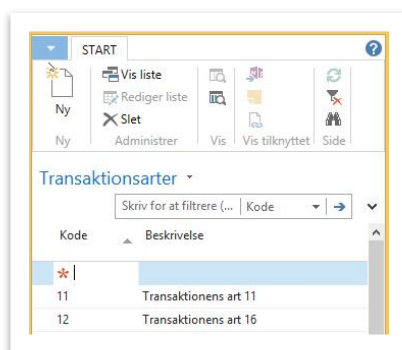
START

Ny
Ny

Vis liste
Rediger liste
Slet
Administrer

Vis

Vis tilknyttet

Side

Transaktionsarter ˅

Skriv for at filtrere (... | Kode

| Kode | Beskrivelse |
|---|---|
| * | |
| 11 | Transaktionens art 11 |
| 12 | Transaktionens art 16 |